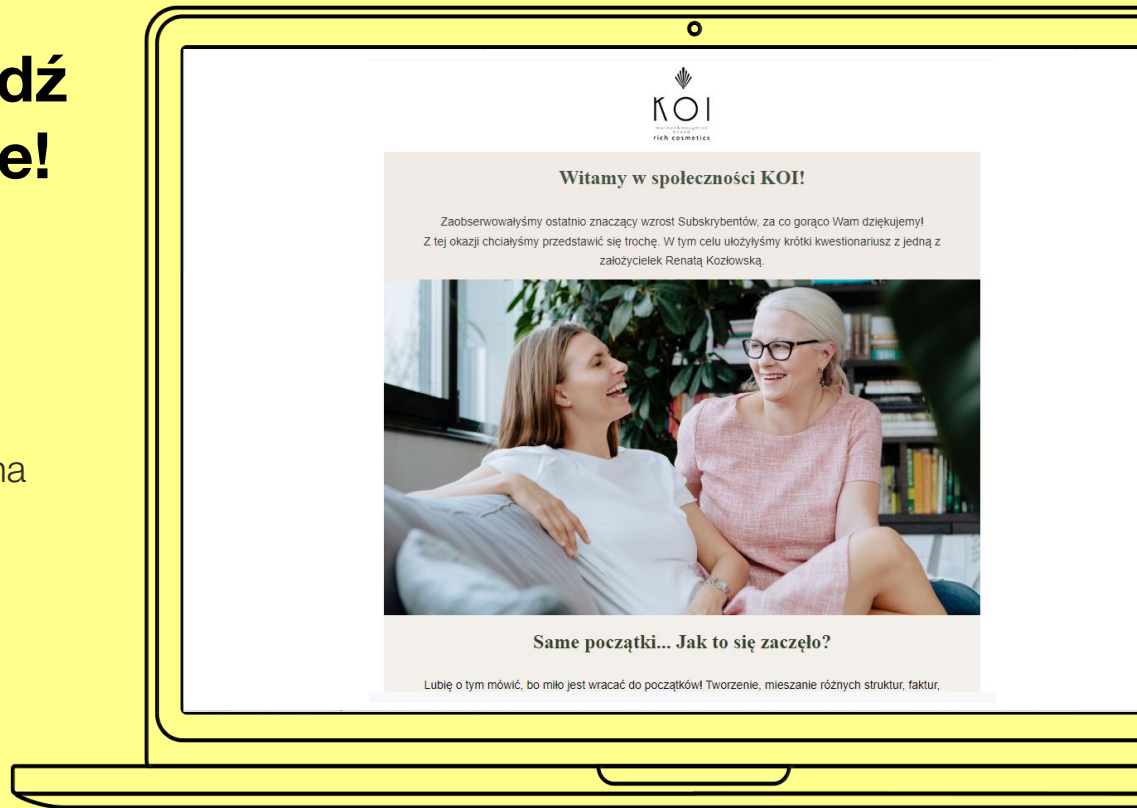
dź
e!

na

KOI
mother&daughter
brand
rich cosmetics

Witamy w społeczności KOI!

Zaobserwowałyśmy ostatnio znaczący wzrost Subskrybentów, za co gorąco Wam dziękujemy! Z tej okazji chciałyśmy przedstawić się trochę. W tym celu ułożyłyśmy krótki kwestionariusz z jedną z założycielek Renatą Kozłowską.

Same początki... Jak to się zaczęło?

Lubię o tym mówić, bo miło jest wracać do początków! Tworzenie, mieszanie różnych struktur, faktur,